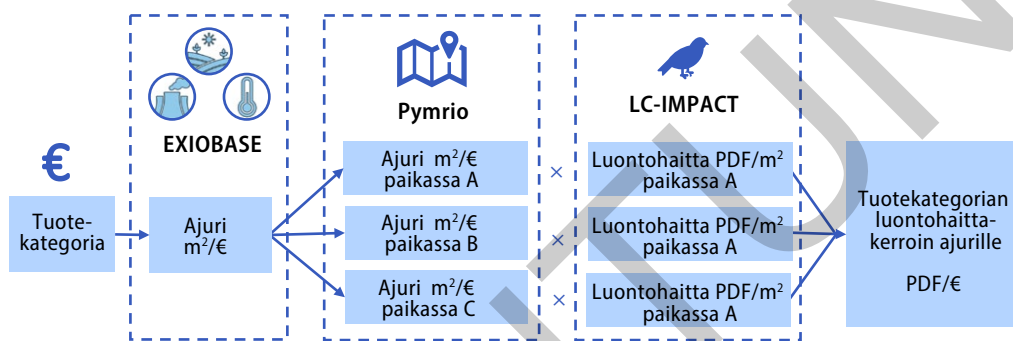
€

Tuotekategoria

EXIOBASE

Ajuri $m^2$/€

Pymrio

Ajuri $m^2$/€ paikassa A

Ajuri $m^2$/€ paikassa B

Ajuri $m^2$/€ paikassa C

×

×

×

LC-IMPACT

Luontohaitta PDF/$m^2$ paikassa A

Luontohaitta PDF/$m^2$ paikassa A

Luontohaitta PDF/$m^2$ paikassa A

Tuotekategorian luontohaittakerroin ajurille

PDF/€